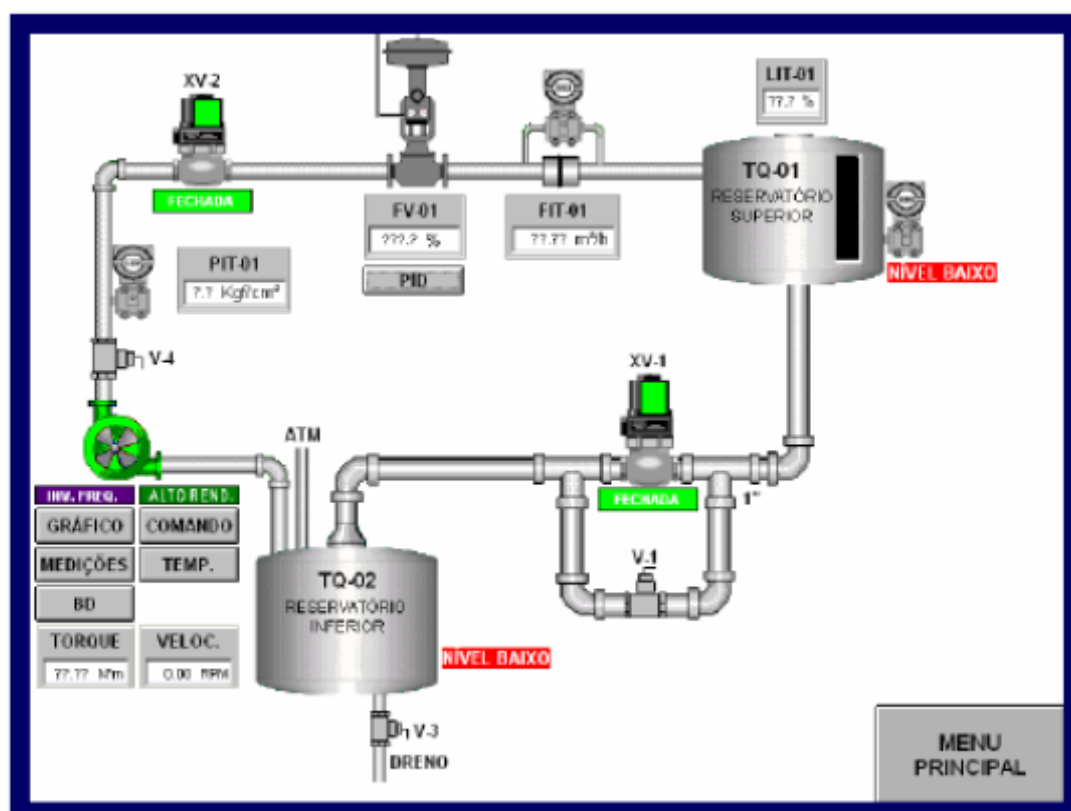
XV-2

FECHADA

FV-01
???.? %

PID

FIT-01
??.?? m³/h

LIT-01
??.? %

TQ-01
RESERVATÓRIO SUPERIOR

NÍVEL BAIXO

PIT-01
?.? Kgf/cm²

V-4

XV-1

FECHADA

1"

ATM

V-1

INV. FREQ.
ALTO REND.

GRÁFICO
COMANDO
MEDIÇÕES
TEMP.
BD

TORQUE
??.?? N/m

VELOC.
0.00 RPM

TQ-02
RESERVATÓRIO INFERIOR

NÍVEL BAIXO

V-3

DRENO

MENU PRINCIPAL